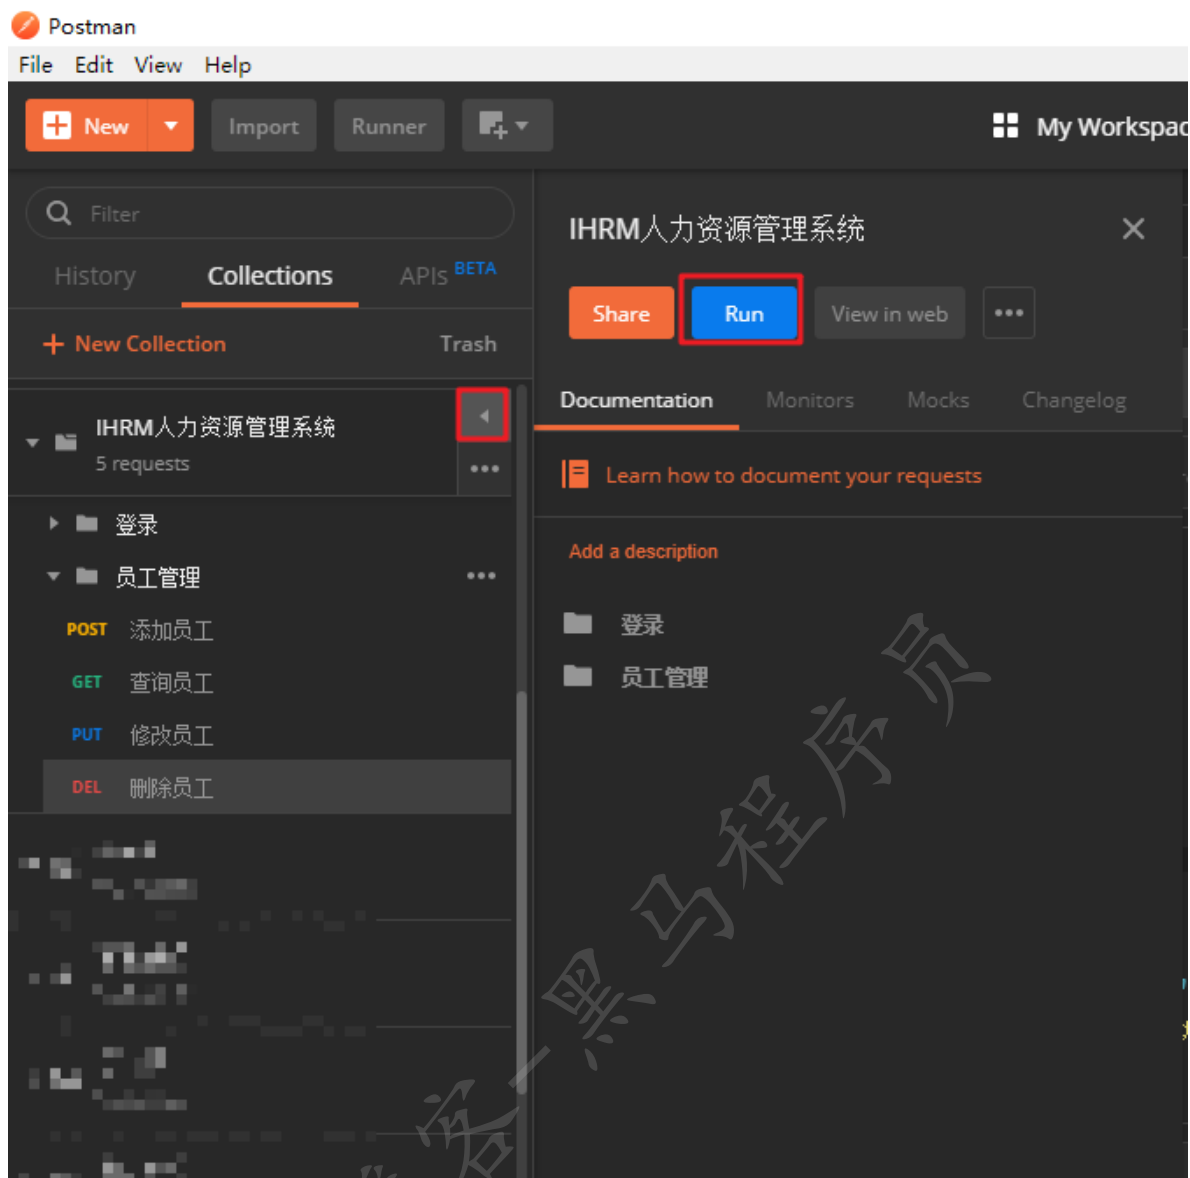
Postman
File Edit View Help

New Import Runner My Workspac

Filter

History Collections APIs BETA

New Collection Trash

IHRM人力资源管理系统
5 requests

登录
员工管理
POST 添加员工
GET 查询员工
PUT 修改员工
DEL 删除员工

IHRM人力资源管理系统

Share Run View in web

Documentation Monitors Mocks Changelog

Learn how to document your requests

Add a description

登录
员工管理

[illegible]客-黑马程序员